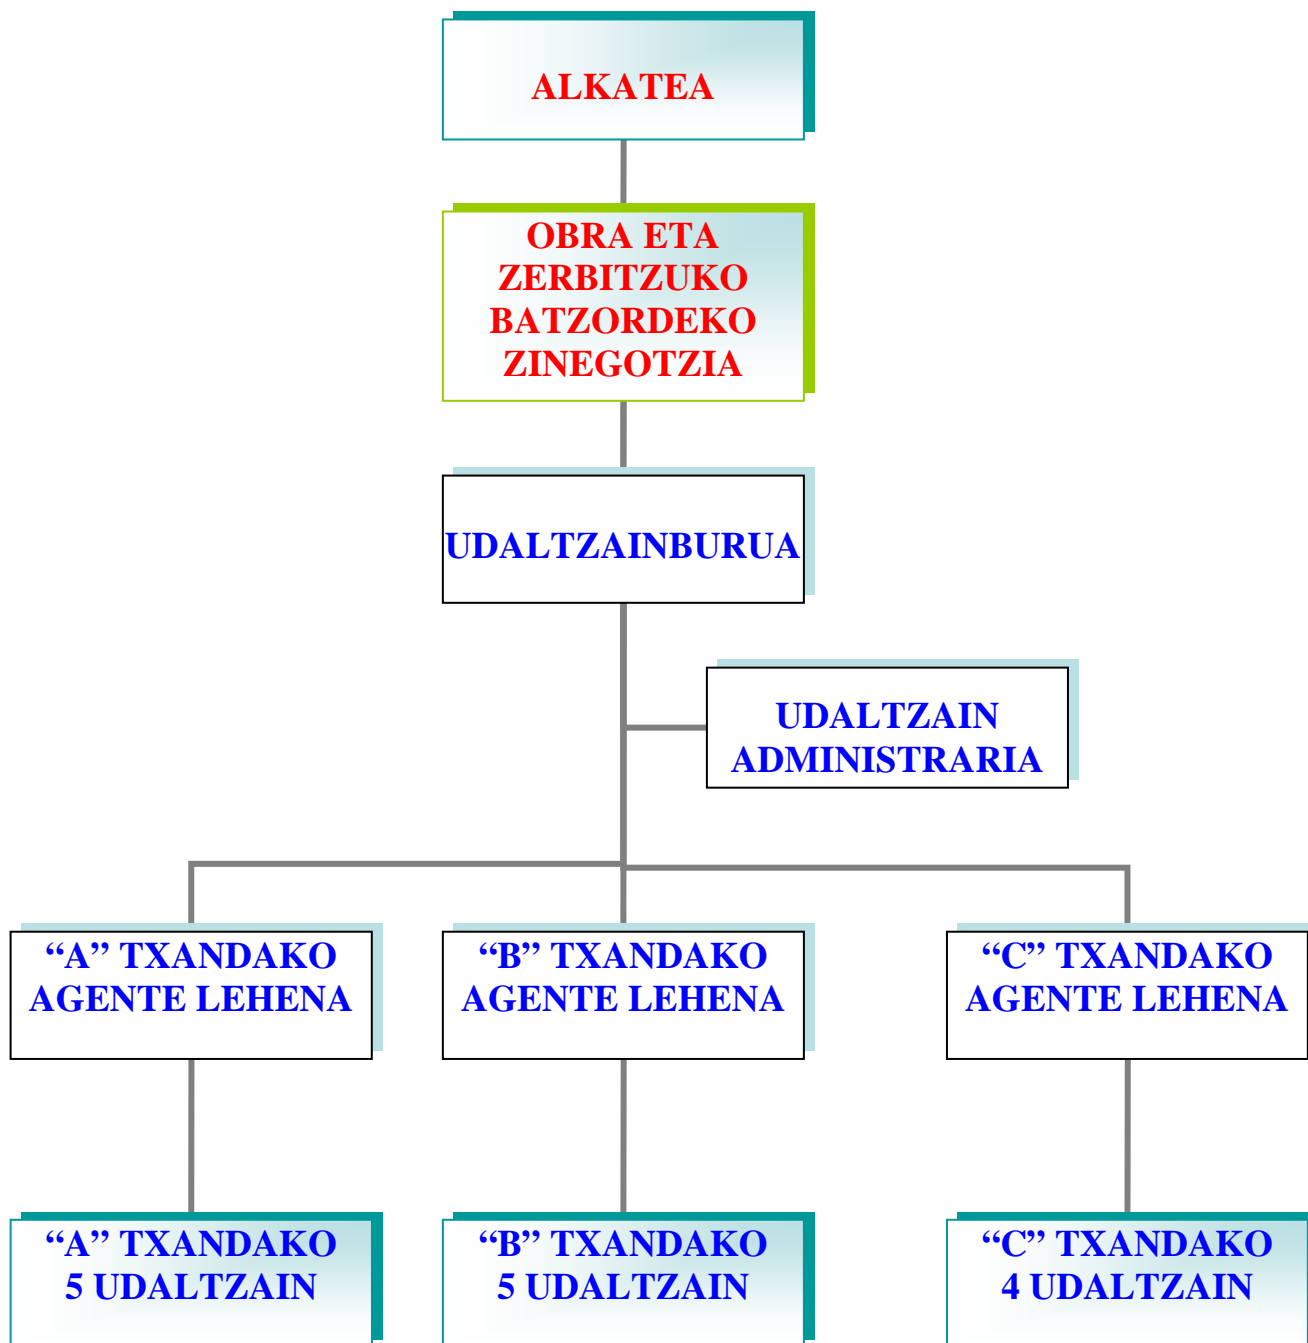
ALKATEA

OBRA ETA ZERBITZUKO BATZORDEKO ZINEGOTZIA

UDALTZAINBURUA

UDALTZAIN ADMINISTRARIA

“A” TXANDAKO AGENTE LEHENA

“B” TXANDAKO AGENTE LEHENA

“C” TXANDAKO AGENTE LEHENA

“A” TXANDAKO 5 UDALTZAIN

“B” TXANDAKO 5 UDALTZAIN

“C” TXANDAKO 4 UDALTZAIN